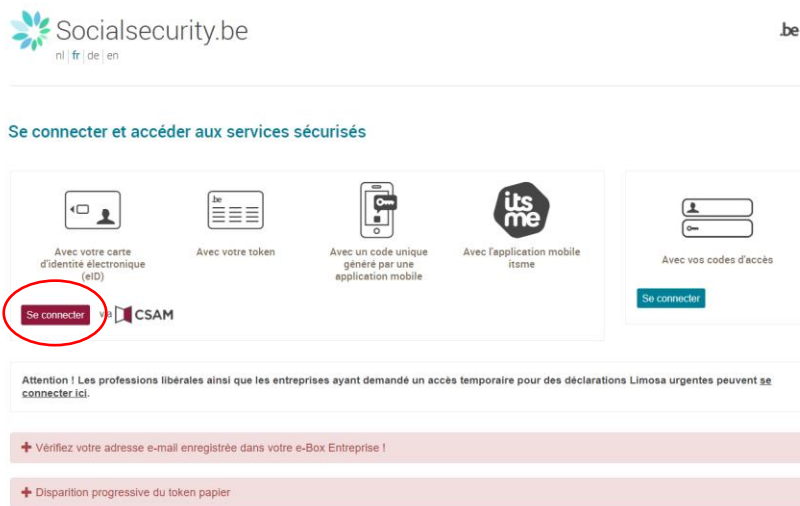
Socialsecurity.be
nl | fr | de | en

.be

Se connecter et accéder aux services sécurisés

Avec votre carte d'identité électronique (eID)

.be

Avec votre token

Avec un code unique généré par une application mobile

itsme

Avec l'application mobile itsme

Se connecter via CSAM

Avec vos codes d'accès

Se connecter

Attention ! Les professions libérales ainsi que les entreprises ayant demandé un accès temporaire pour des déclarations Limosa urgentes peuvent se connecter ici.

+ Vérifiez votre adresse e-mail enregistrée dans votre e-Box Entreprise !

+ Disparition progressive du token papier